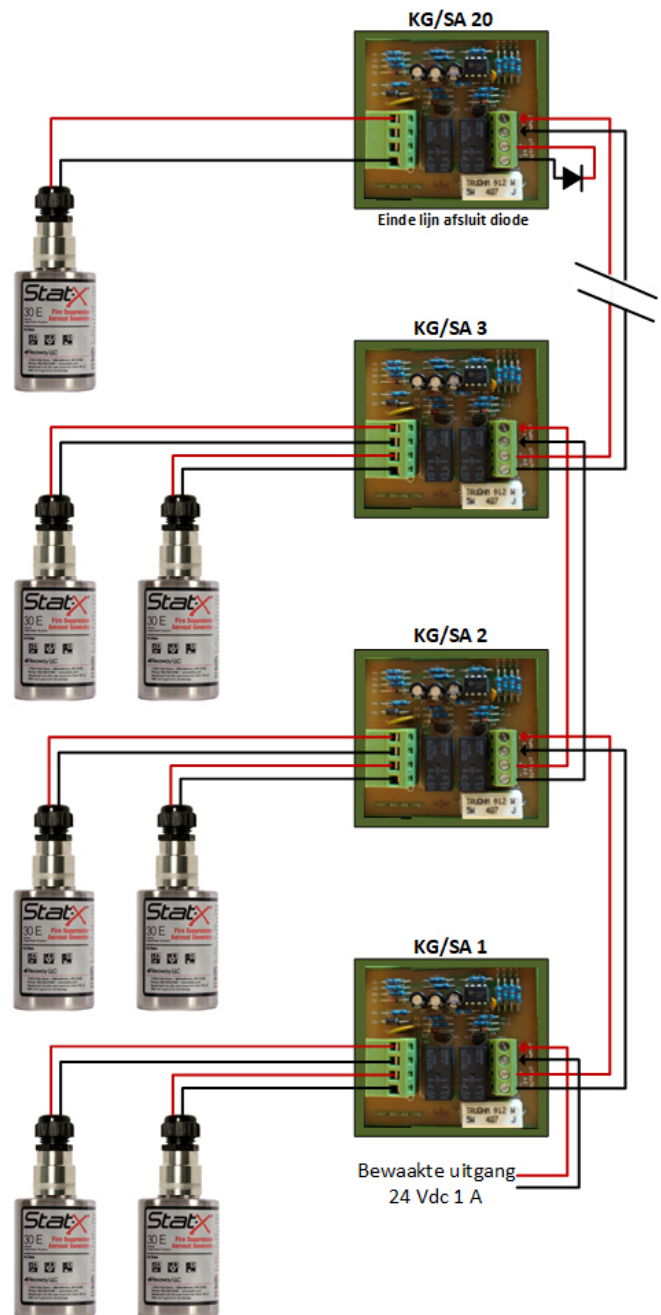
KG/SA 20

Einde lijn afsluit diode

Stat-X
30 E
Fire Suppression Aerosol Generator

KG/SA 3

Stat-X
30 E

Stat-X
30 E

KG/SA 2

Stat-X
30 E

Stat-X
30 E

KG/SA 1

Bewaakte uitgang
24 Vdc 1 A

Stat-X
30 E

Stat-X
30 E